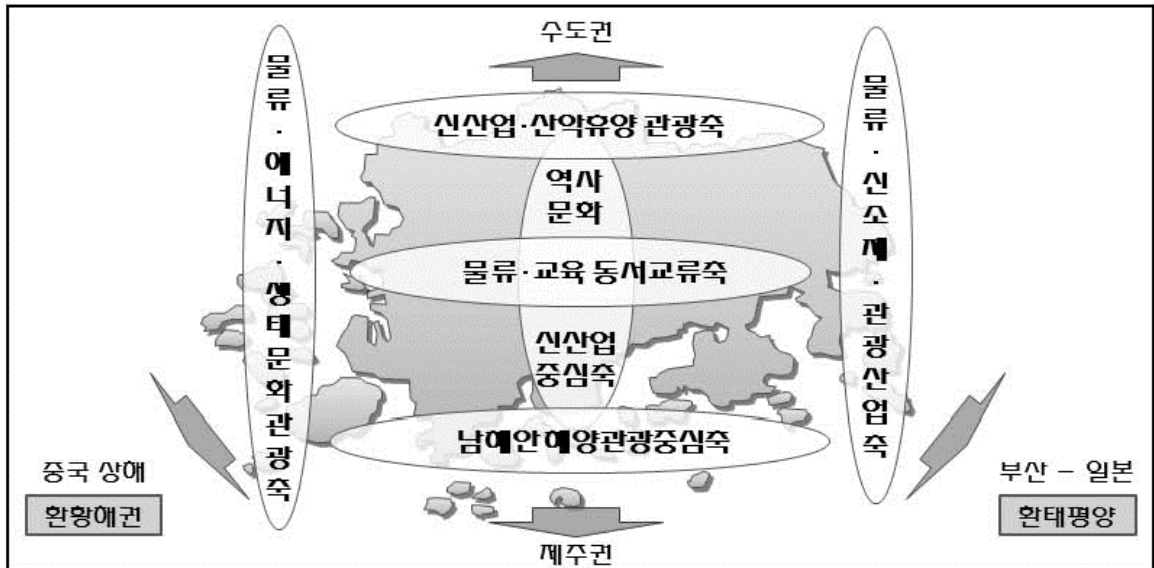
수도권

물류·에너지·생태문화관광축

신산업·산악휴양 관광축

역사문화

물류·교육 동서교류축

신산업중심축

남해안 해양관광중심축

물류·신소재·관광산업축

중국 상해

환황해권

부산 – 일본

환태평양

제주권